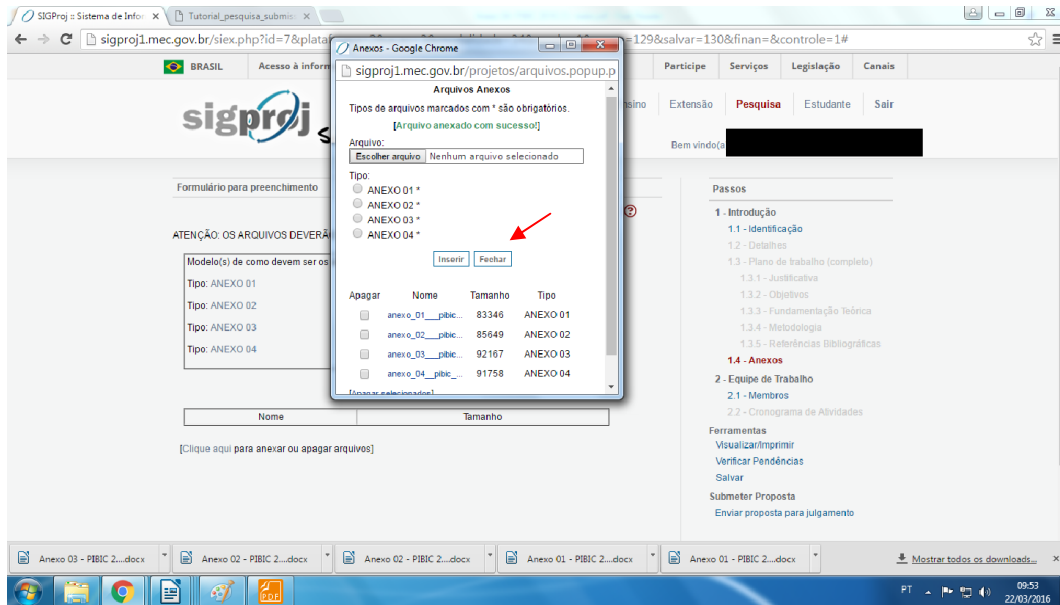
SIGProj :: Sistema de Infor ×
Tutorial_pesquisa_subm ×

sigproj1.mec.gov.br/siex.php?id=7&plata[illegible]=129&salvar=130&finan=&controle=1#

BRASIL Acesso à inform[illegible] Participe Serviços Legislação Canais

sigproj

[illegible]sino Extensão Pesquisa Estudante Sair

Bem vindo(a

Formulário para preenchimento

ATENÇÃO: OS ARQUIVOS DEVERÃ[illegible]

Modelo(s) de como devem ser os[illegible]

Tipo: ANEXO 01
Tipo: ANEXO 02
Tipo: ANEXO 03
Tipo: ANEXO 04

| Nome | Tamanho |
|---|---|

[Clique aqui para anexar ou apagar arquivos]

Passos
1 - Introdução
1.1 - Identificação
1.2 - Detalhes
1.3 - Plano de trabalho (completo)
1.3.1 - Justificativa
1.3.2 - Objetivos
1.3.3 - Fundamentação Teórica
1.3.4 - Metodologia
1.3.5 - Referências Bibliográficas
1.4 - Anexos
2 - Equipe de Trabalho
2.1 - Membros
2.2 - Cronograma de Atividades
Ferramentas
Visualizar/Imprimir
Verificar Pendências
Salvar
Submeter Proposta
Enviar proposta para julgamento

Anexos - Google Chrome
sigproj1.mec.gov.br/projetos/arquivos.popup.p

Arquivos Anexos
Tipos de arquivos marcados com * são obrigatórios.
[Arquivo anexado com sucesso!]
Arquivo:
Escolher arquivo Nenhum arquivo selecionado
Tipo:
ANEXO 01 *
ANEXO 02 *
ANEXO 03 *
ANEXO 04 *
Inserir Fechar

| Apagar | Nome | Tamanho | Tipo |
|---|---|---|---|
| | anexo_01___pibic... | 83346 | ANEXO 01 |
| | anexo_02___pibic... | 85649 | ANEXO 02 |
| | anexo_03___pibic... | 92167 | ANEXO 03 |
| | anexo_04__pibic_... | 91758 | ANEXO 04 |

[Apagar selecionados]

Anexo 03 - PIBIC 2....docx
Anexo 02 - PIBIC 2....docx
Anexo 02 - PIBIC 2....docx
Anexo 01 - PIBIC 2....docx
Anexo 01 - PIBIC 2....docx
Mostrar todos os downloads...

PT 09:53 22/03/2016